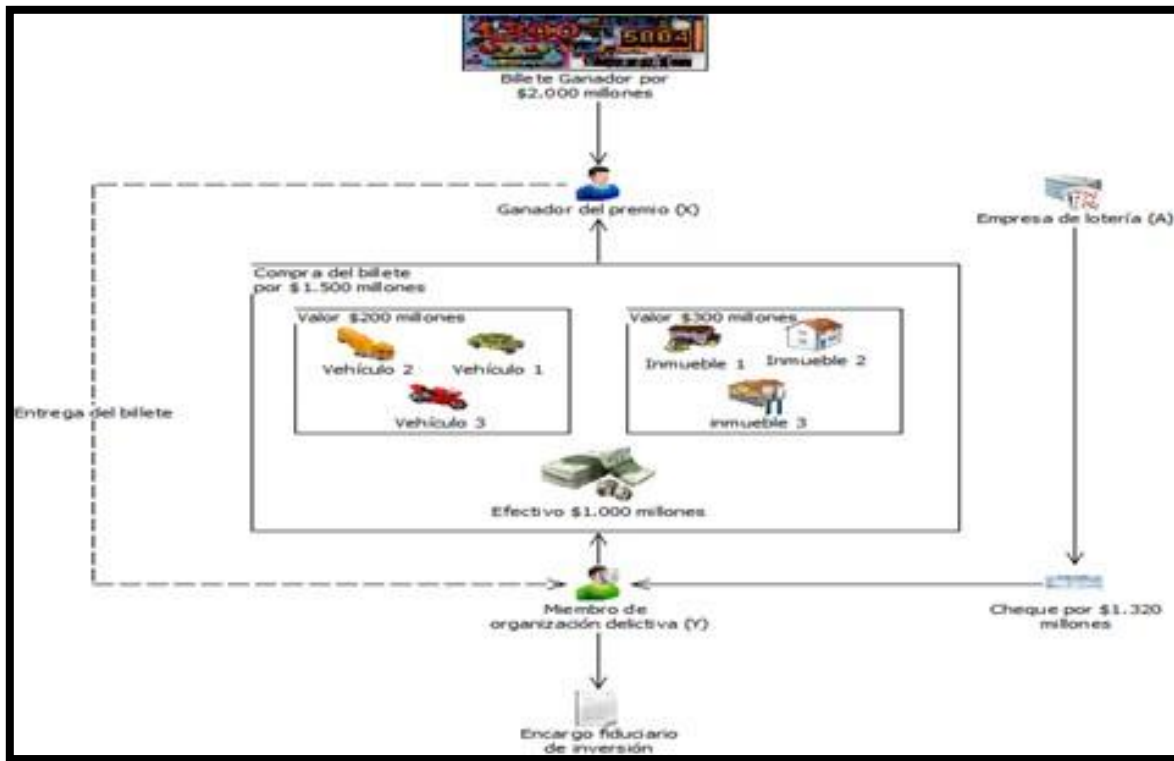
5804

Billete Ganador por $2.000 millones

Ganador del premio (X)

Empresa de lotería (A)

Compra del billete por $1.500 millones

Valor $200 millones

Vehículo 2

Vehículo 1

Vehículo 3

Valor $300 millones

Inmueble 1

Inmueble 2

inmueble 3

Efectivo $1.000 millones

Entrega del billete

Miembro de organización delictiva (Y)

Cheque por $1.320 millones

Encargo fiduciario de inversión